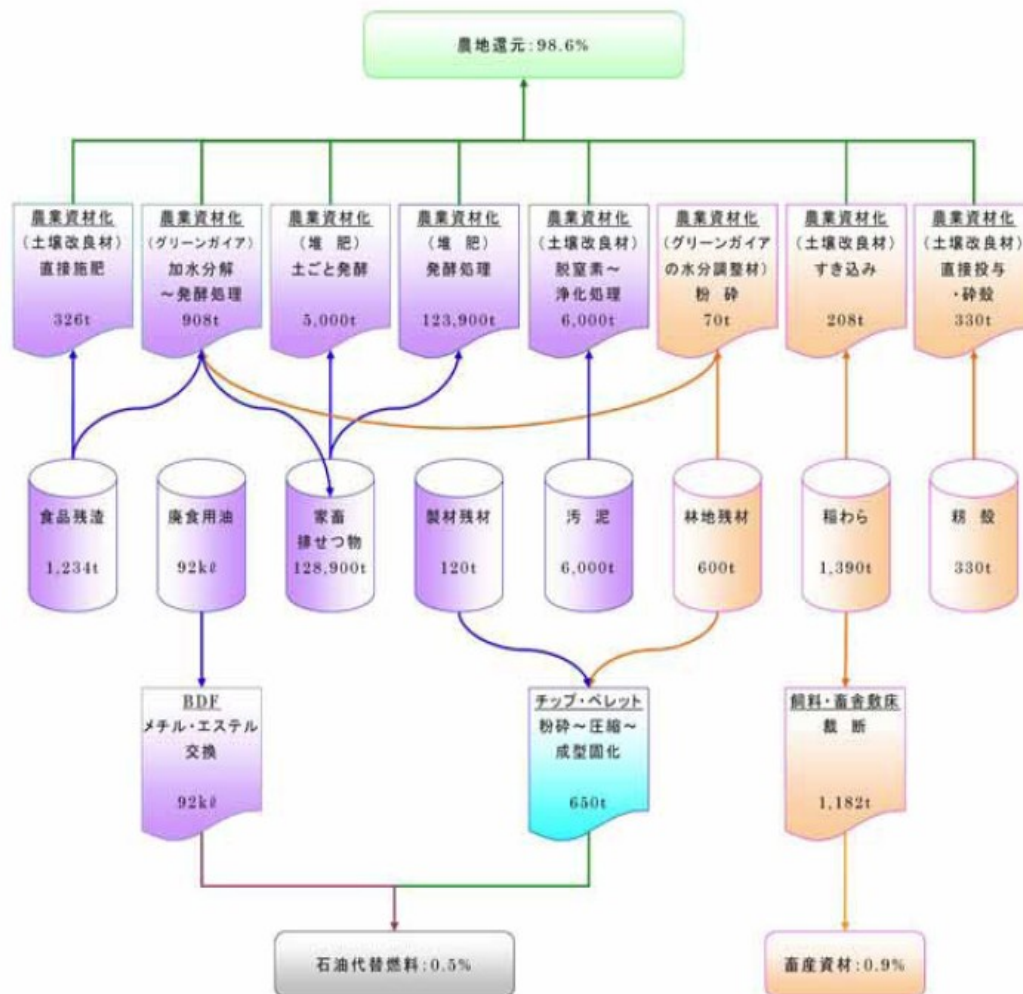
農地還元:98.6%

農業資材化
(土壌改良材)
直接施肥
326t

農業資材化
(グリーンガイア)
加水分解
~発酵処理
908t

農業資材化
(堆 肥)
土ごと発酵
5,000t

農業資材化
(堆 肥)
発酵処理
123,900t

農業資材化
(土壌改良材)
脱窒素~
浄化処理
6,000t

農業資材化
(グリーンガイア
の水分調整材)
粉 砕
70t

農業資材化
(土壌改良材)
すき込み
208t

農業資材化
(土壌改良材)
直接投与
・砕殻
330t

食品残渣
1,234t

廃食用油
92kℓ

家畜
排せつ物
128,900t

製材残材
120t

汚 泥
6,000t

林地残材
600t

稲わら
1,390t

籾 殻
330t

BDF
メチル・エステル
交換
92kℓ

チップ・ペレット
粉砕~圧縮~
成型固化
650t

飼料・畜舎敷床
裁 断
1,182t

石油代替燃料:0.5%

畜産資材:0.9%